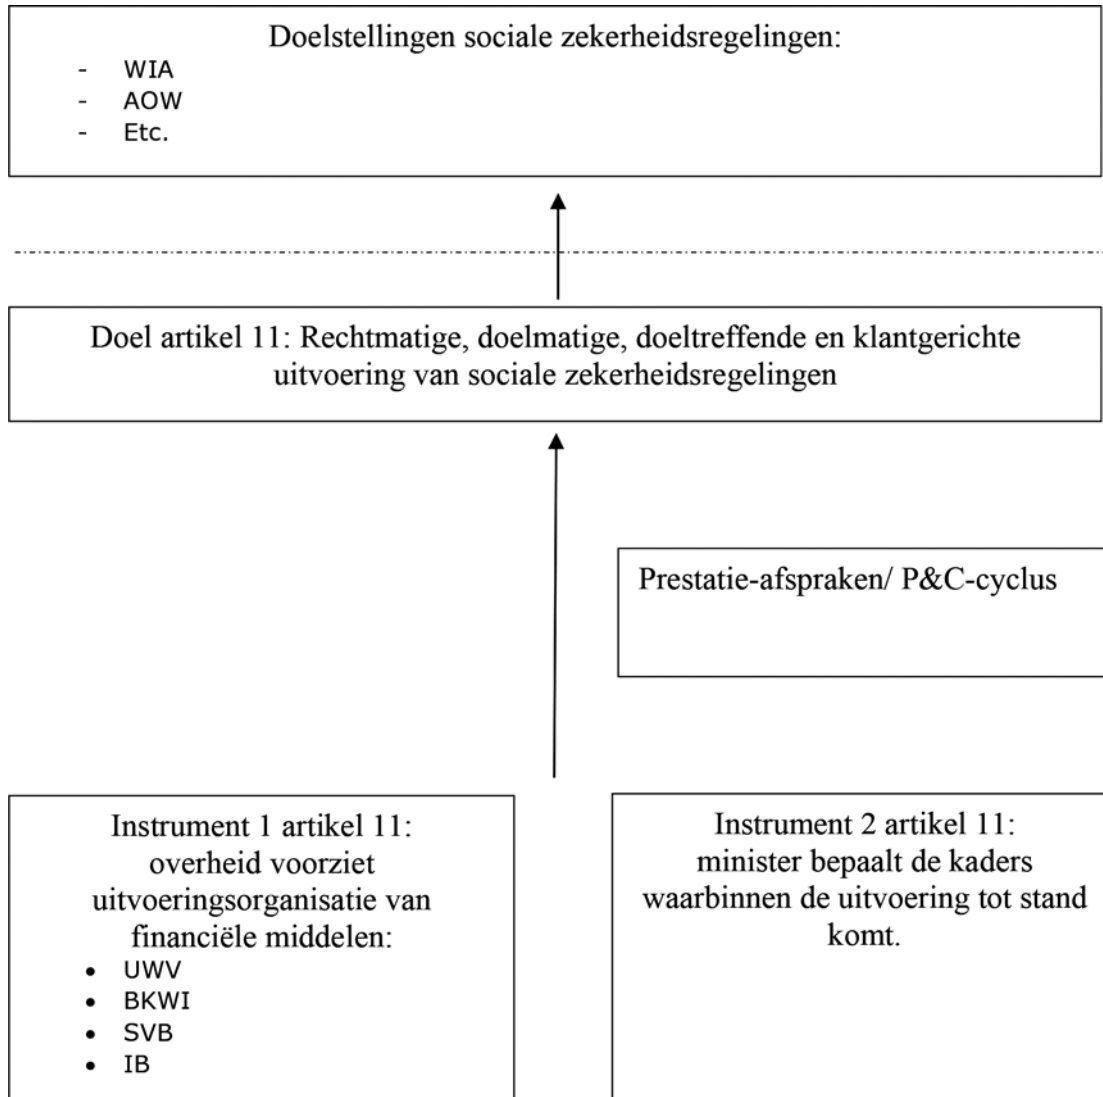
Doelstellingen sociale zekerheidsregelingen:
- WIA
- AOW
- Etc.

Doel artikel 11: Rechtmatige, doelmatige, doeltreffende en klantgerichte uitvoering van sociale zekerheidsregelingen

Prestatie-afspraken/ P&C-cyclus

Instrument 1 artikel 11: overheid voorziet uitvoeringsorganisatie van financiële middelen:
- UWV
- BKWI
- SVB
- IB

Instrument 2 artikel 11: minister bepaalt de kaders waarbinnen de uitvoering tot stand komt.